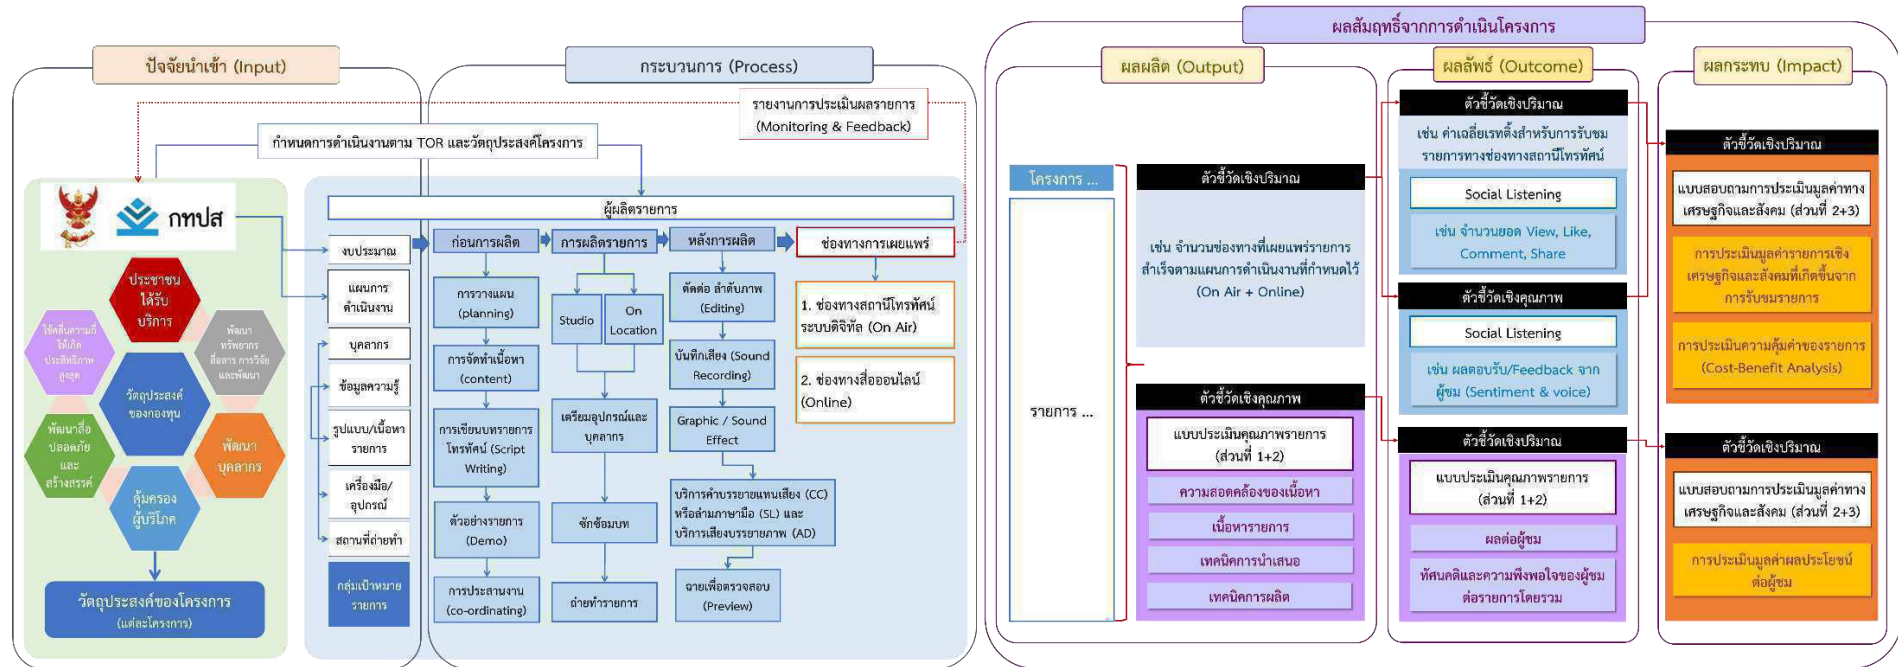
ผลสัมฤทธิ์จากการดำเนินโครงการ

ปัจจัยนำเข้า (Input)

กระบวนการ (Process)

ผลผลิต (Output)

ผลลัพธ์ (Outcome)

ผลกระทบ (Impact)

รายงานการประเมินผลรายการ (Monitoring & Feedback)

กำหนดการดำเนินงานตาม TOR และวัตถุประสงค์โครงการ

กทปส

ประชาชนได้รับบริการ

ใช้คลื่นความถี่ให้เกิดประสิทธิภาพสูงสุด

พัฒนาทรัพยากรสื่อสาร การวิจัยและพัฒนา

วัตถุประสงค์ของกองทุน

พัฒนาสื่อปลอดภัยและสร้างสรรค์

พัฒนาบุคลากร

คุ้มครองผู้บริโภค

วัตถุประสงค์ของโครงการ (แต่ละโครงการ)

ผู้ผลิตรายการ

งบประมาณ

แผนการดำเนินงาน

บุคลากร

ข้อมูลความรู้

รูปแบบ/เนื้อหารายการ

เครื่องมือ/อุปกรณ์

สถานที่ถ่ายทำ

กลุ่มเป้าหมายรายการ

ก่อนการผลิต

การผลิตรายการ

หลังการผลิต

ช่องทางการเผยแพร่

การวางแผน (planning)

การจัดทำเนื้อหา (content)

การเขียนบทรายการโทรทัศน์ (Script Writing)

ตัวอย่างรายการ (Demo)

การประสานงาน (co-ordinating)

Studio

On Location

เตรียมอุปกรณ์และบุคลากร

ซักซ้อมบท

ถ่ายทำรายการ

ตัดต่อ ลำดับภาพ (Editing)

บันทึกเสียง (Sound Recording)

Graphic / Sound Effect

บริการคำบรรยายแทนเสียง (CC) หรือล่ามภาษามือ (SL) และบริการเสียงบรรยายภาพ (AD)

ฉายเพื่อตรวจสอบ (Preview)

1. ช่องทางสถานีโทรทัศน์ระบบดิจิทัล (On Air)

2. ช่องทางสื่อออนไลน์ (Online)

โครงการ ...

รายการ ...

ตัวชี้วัดเชิงปริมาณ

เช่น จำนวนช่องทางที่เผยแพร่รายการสำเร็จตามแผนการดำเนินงานที่กำหนดไว้ (On Air + Online)

ตัวชี้วัดเชิงคุณภาพ

แบบประเมินคุณภาพรายการ (ส่วนที่ 1+2)

ความสอดคล้องของเนื้อหา

เนื้อหารายการ

เทคนิคการนำเสนอ

เทคนิคการผลิต

ตัวชี้วัดเชิงปริมาณ

เช่น ค่าเฉลี่ยเรตติ้งสำหรับการรับชมรายการทางช่องทางสถานีโทรทัศน์

Social Listening

เช่น จำนวนยอด View, Like, Comment, Share

ตัวชี้วัดเชิงคุณภาพ

Social Listening

เช่น ผลตอบรับ/Feedback จากผู้ชม (Sentiment & voice)

ตัวชี้วัดเชิงปริมาณ

แบบประเมินคุณภาพรายการ (ส่วนที่ 1+2)

ผลต่อผู้ชม

ทัศนคติและความพึงพอใจของผู้ชมต่อรายการโดยรวม

ตัวชี้วัดเชิงปริมาณ

แบบสอบถามการประเมินมูลค่าทางเศรษฐกิจและสังคม (ส่วนที่ 2+3)

การประเมินมูลค่ารายการเชิงเศรษฐกิจและสังคมที่เกิดขึ้นจากการรับชมรายการ

การประเมินความคุ้มค่าของรายการ (Cost-Benefit Analysis)

ตัวชี้วัดเชิงปริมาณ

แบบสอบถามการประเมินมูลค่าทางเศรษฐกิจและสังคม (ส่วนที่ 2+3)

การประเมินมูลค่าผลประโยชน์ต่อผู้ชม